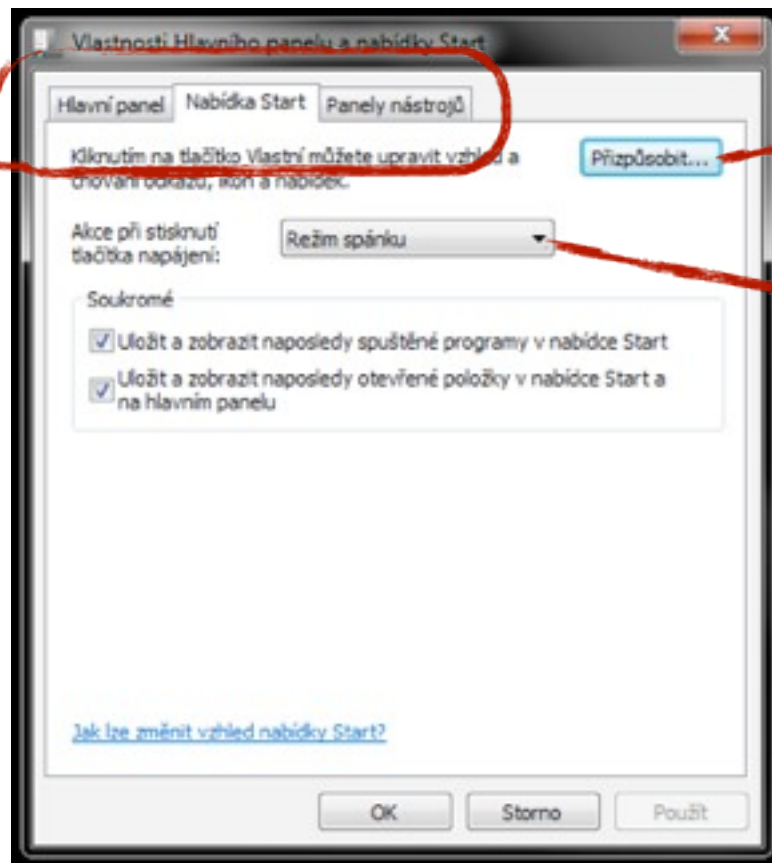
Vlastnosti Hlavního panelu a nabídky Start

Hlavní panel | Nabídka Start | Panely nástrojů

Kliknutím na tlačítko Vlastní můžete upravit vzhled a chování odkazů, ikon a nabídek.

Přizpůsobit...

Akce při stisknutí tlačítka napájení:

Režim spánku

Soukromé

Uložit a zobrazit naposledy spuštěné programy v nabídce Start

Uložit a zobrazit naposledy otevřené položky v nabídce Start a na hlavním panelu

Jak lze změnit vzhled nabídky Start?

OK

Storno

Použít